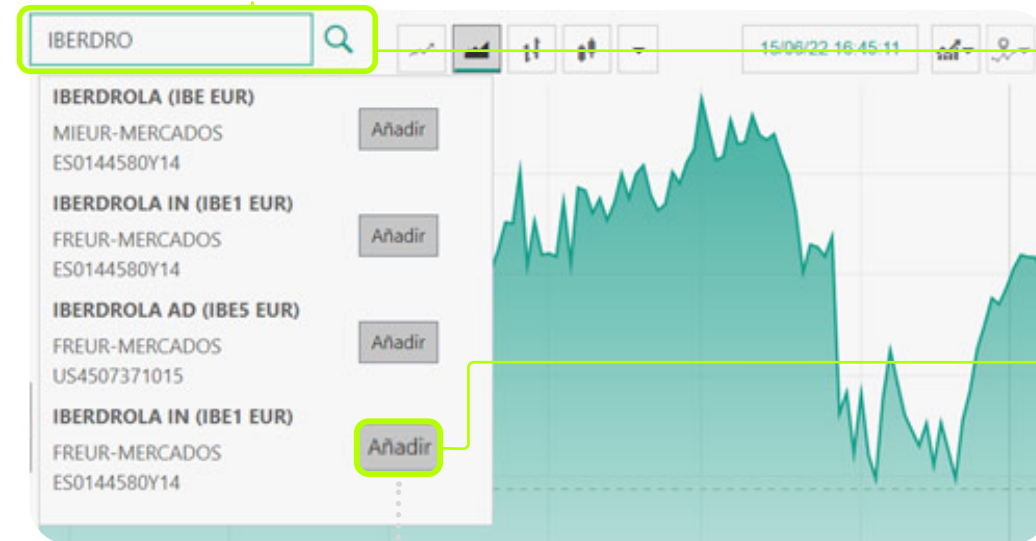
IBERDRO

15/06/22 16:45:11

IBERDROLA (IBE EUR)
MIEUR-MERCADOS
ES0144580Y14

Añadir

IBERDROLA IN (IBE1 EUR)
FREUR-MERCADOS
ES0144580Y14

Añadir

IBERDROLA AD (IBE5 EUR)
FREUR-MERCADOS
US4507371015

Añadir

IBERDROLA IN (IBE1 EUR)
FREUR-MERCADOS
ES0144580Y14

Añadir